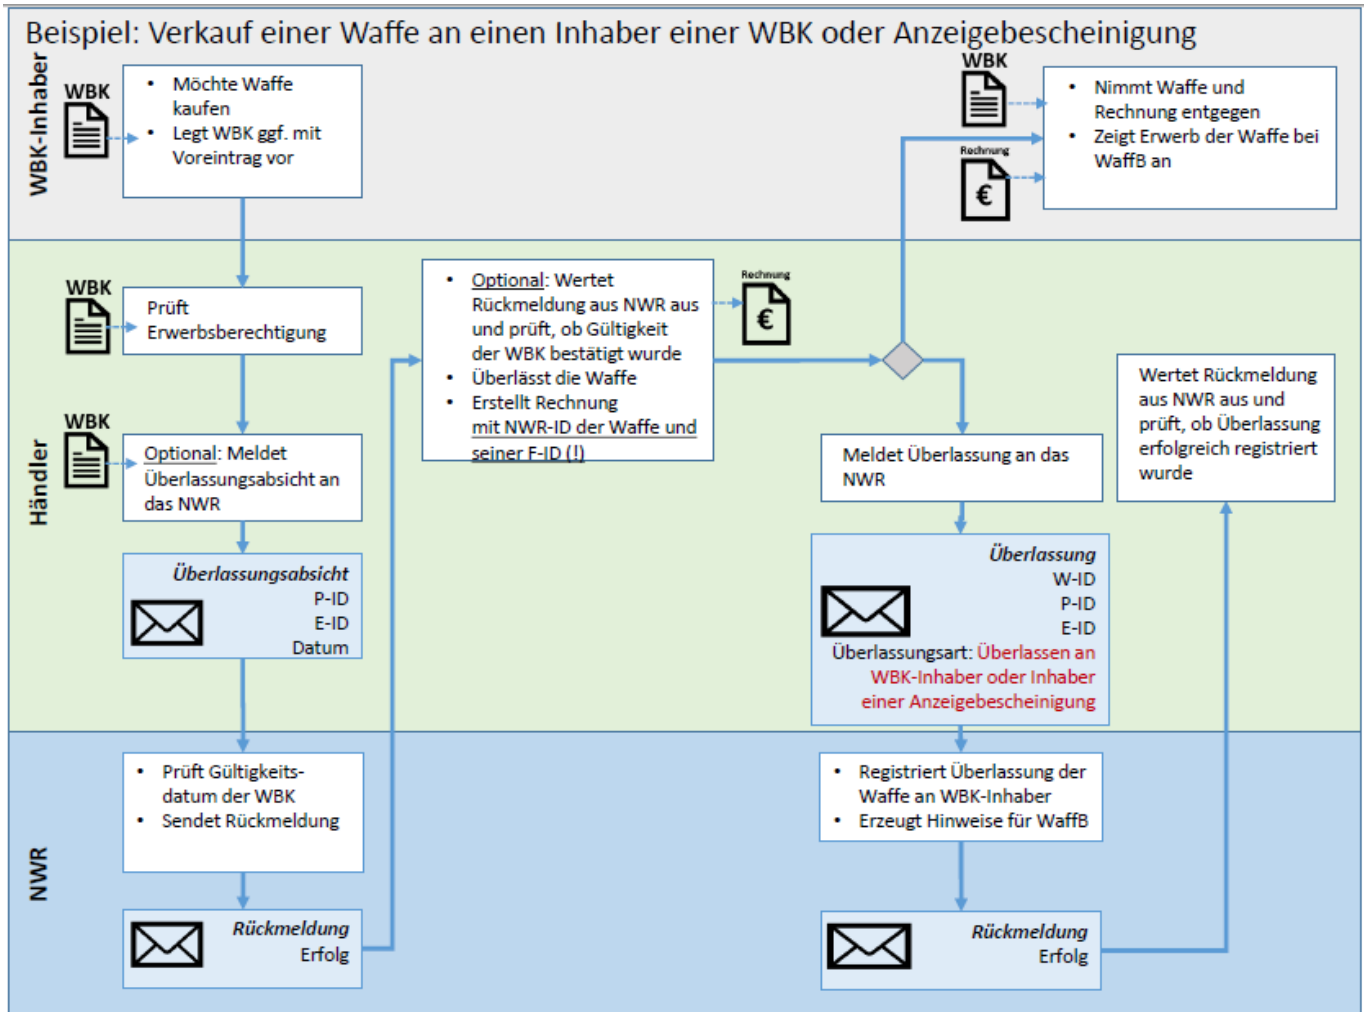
Beispiel: Verkauf einer Waffe an einen Inhaber einer WBK oder Anzeigebescheinigung

WBK-Inhaber

WBK

- Möchte Waffe kaufen
- Legt WBK ggf. mit Voreintrag vor

WBK

Rechnung

- Nimmt Waffe und Rechnung entgegen
- Zeigt Erwerb der Waffe bei WaffB an

Händler

WBK

Prüft Erwerbsberechtigung

WBK

Optional: Meldet Überlassungsabsicht an das NWR

Überlassungsabsicht
P-ID
E-ID
Datum

- Optional: Wertet Rückmeldung aus NWR aus und prüft, ob Gültigkeit der WBK bestätigt wurde
- Überlässt die Waffe
- Erstellt Rechnung mit NWR-ID der Waffe und seiner F-ID (!)

Rechnung

Meldet Überlassung an das NWR

Überlassung
W-ID
P-ID
E-ID
Überlassungsart: Überlassen an WBK-Inhaber oder Inhaber einer Anzeigebescheinigung

Wertet Rückmeldung aus NWR aus und prüft, ob Überlassung erfolgreich registriert wurde

NWR

- Prüft Gültigkeitsdatum der WBK
- Sendet Rückmeldung

Rückmeldung
Erfolg

- Registriert Überlassung der Waffe an WBK-Inhaber
- Erzeugt Hinweise für WaffB

Rückmeldung
Erfolg